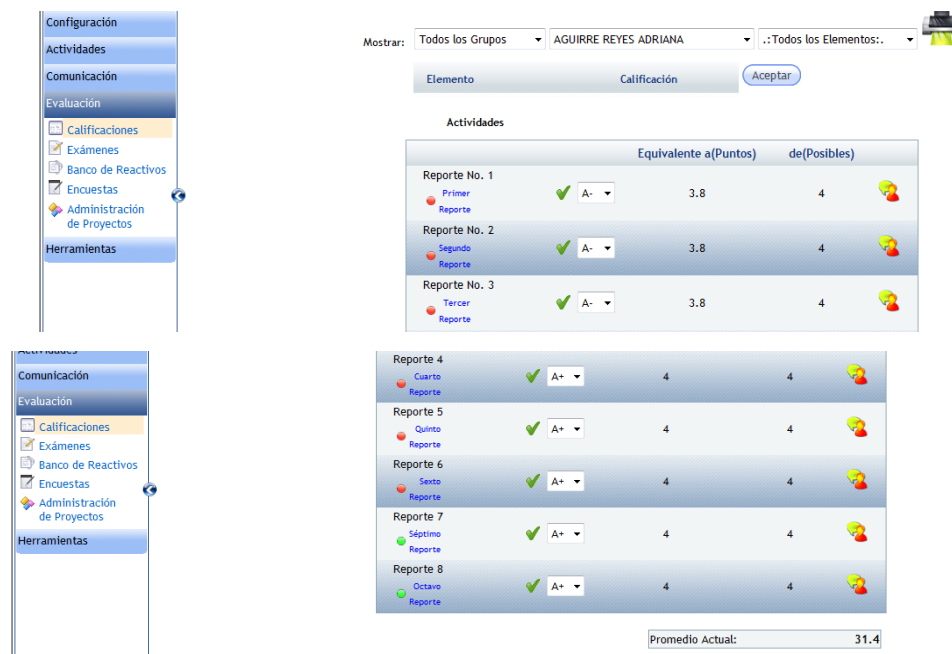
Configuración
Actividades
Comunicación
Evaluación
Calificaciones
Exámenes
Banco de Reactivos
Encuestas
Administración de Proyectos
Herramientas

Mostrar: Todos los Grupos | AGUIRRE REYES ADRIANA | .:Todos los Elementos:.

| Elemento | Calificación |
|---|---|

Aceptar

Actividades

| | | Equivalente a(Puntos) | de(Posibles) |
|---|---|---|---|
| Reporte No. 1 Primer Reporte | A- | 3.8 | 4 |
| Reporte No. 2 Segundo Reporte | A- | 3.8 | 4 |
| Reporte No. 3 Tercer Reporte | A- | 3.8 | 4 |

Actividades
Comunicación
Evaluación
Calificaciones
Exámenes
Banco de Reactivos
Encuestas
Administración de Proyectos
Herramientas

| | | | |
|---|---|---|---|
| Reporte 4 Cuarto Reporte | A+ | 4 | 4 |
| Reporte 5 Quinto Reporte | A+ | 4 | 4 |
| Reporte 6 Sexto Reporte | A+ | 4 | 4 |
| Reporte 7 Séptimo Reporte | A+ | 4 | 4 |
| Reporte 8 Octavo Reporte | A+ | 4 | 4 |

Promedio Actual: 31.4